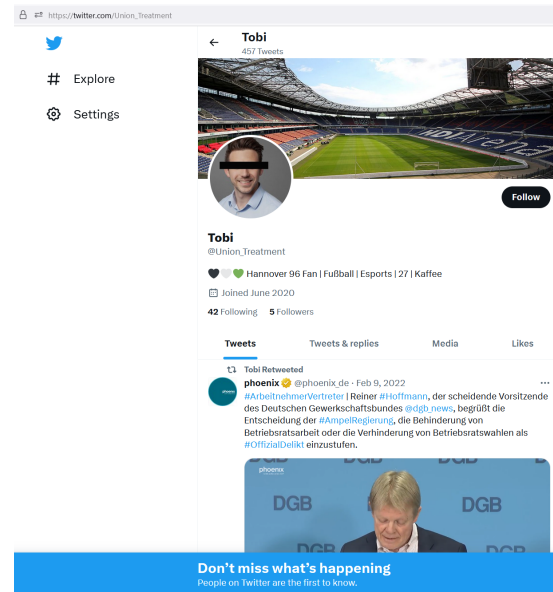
https://twitter.com/Union_Treatment

Explore

Settings

Tobi
457 Tweets

Follow

Tobi
@Union_Treatment

🖤🤍💚 Hannover 96 Fan | Fußball | Esports | 27 | Kaffee

Joined June 2020

42 Following 5 Followers

Tweets
Tweets & replies
Media
Likes

Tobi Retweeted

phoenix @phoenix_de · Feb 9, 2022
#ArbeitnehmerVertreter | Reiner #Hoffmann, der scheidende Vorsitzende des Deutschen Gewerkschaftsbundes @dgb_news, begrüßt die Entscheidung der #AmpelRegierung, die Behinderung von Betriebsratsarbeit oder die Verhinderung von Betriebsratswahlen als #OffizialDelikt einzustufen.

phoenix
DGB DGB DGB DGB DGB

Don't miss what's happening
People on Twitter are the first to know.